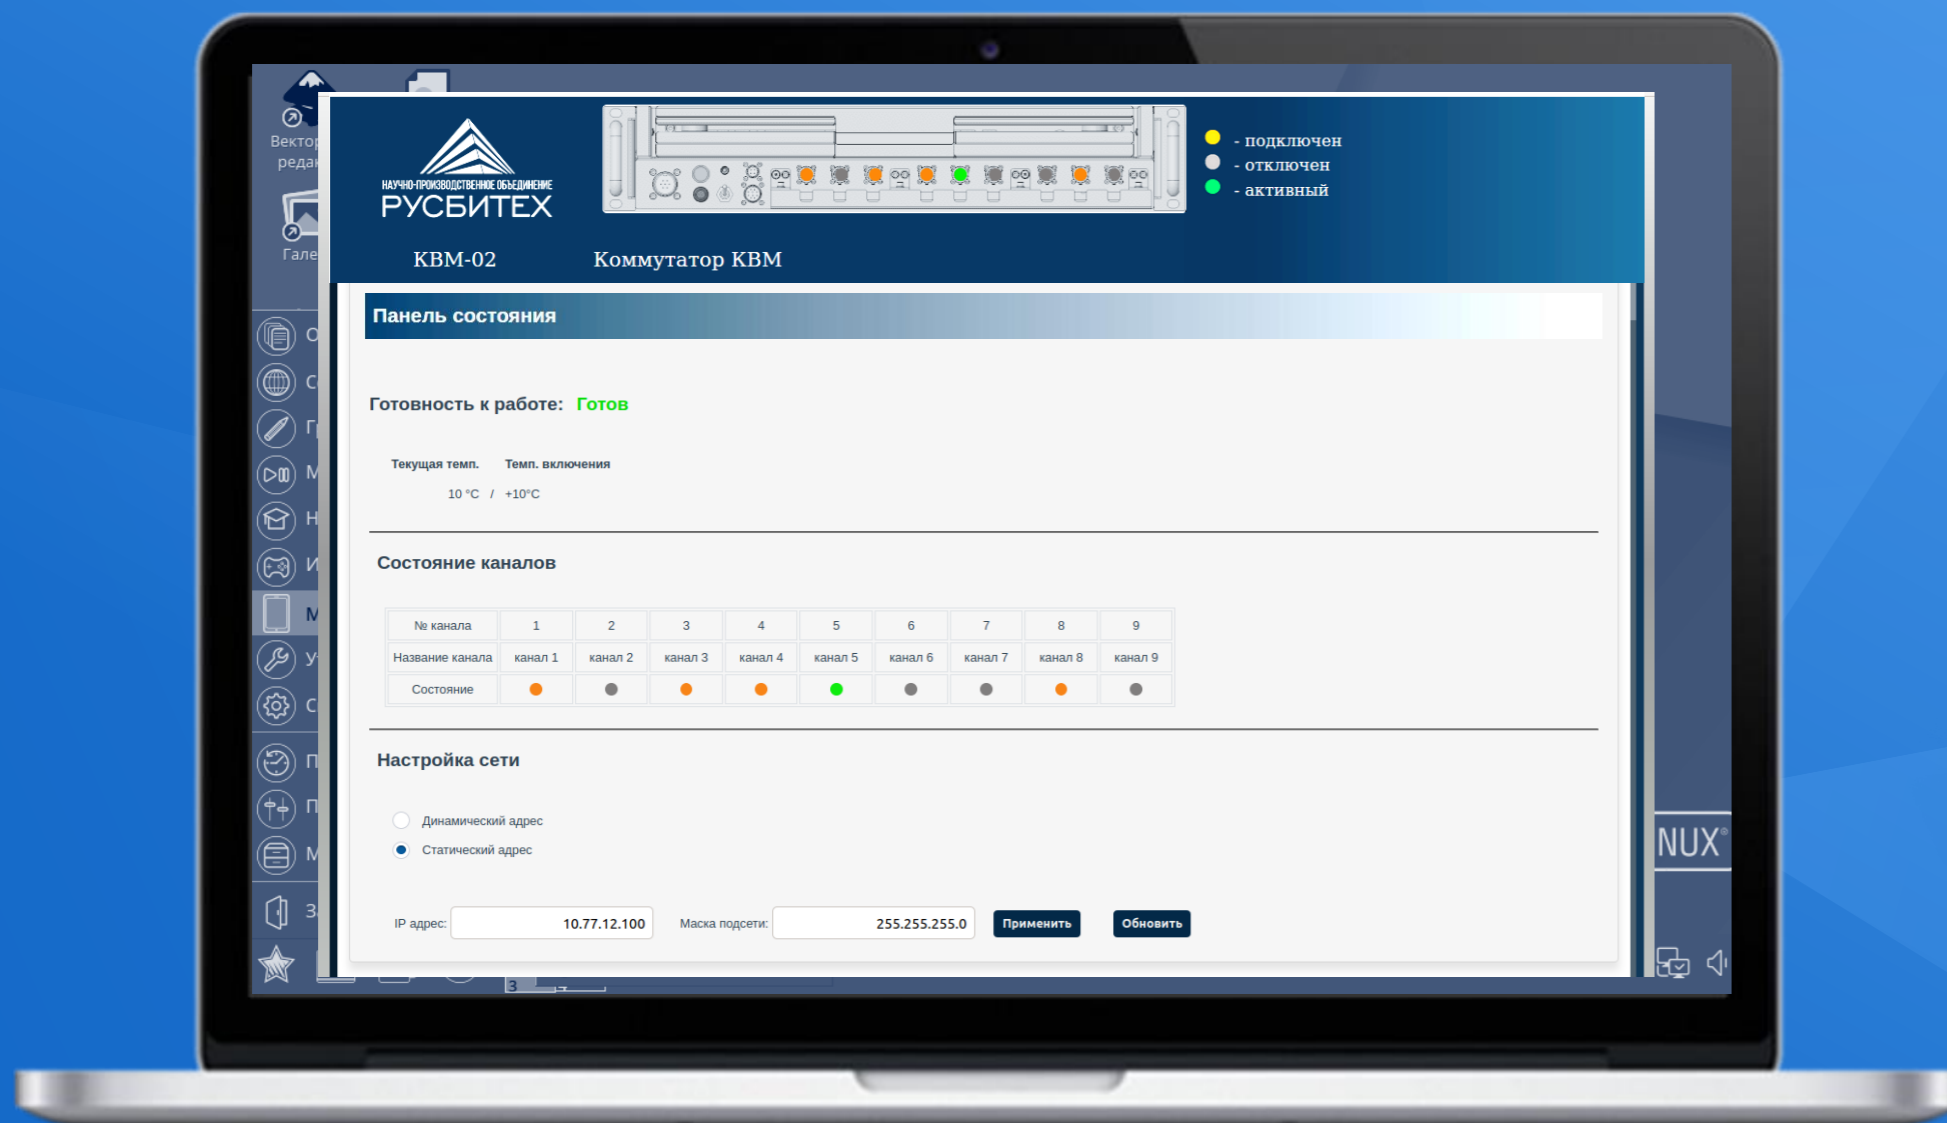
Вектор редак

Гале

НАУЧНО-ПРОИЗВОДСТВЕННОЕ ОБЪЕДИНЕНИЕ
РУСБИТЕХ

- подключен
- отключен
- активный

КВМ-02

Коммутатор КВМ

Панель состояния

Готовность к работе: Готов

Текущая темп. Темп. включения

10 °C / +10°C

Состояние каналов

| № канала | 1 | 2 | 3 | 4 | 5 | 6 | 7 | 8 | 9 |
|---|---|---|---|---|---|---|---|---|---|
| Название канала | канал 1 | канал 2 | канал 3 | канал 4 | канал 5 | канал 6 | канал 7 | канал 8 | канал 9 |
| Состояние | | | | | | | | | |

Настройка сети

Динамический адрес
Статический адрес

IP адрес: 10.77.12.100 Маска подсети: 255.255.255.0 Применить Обновить

NUX

3